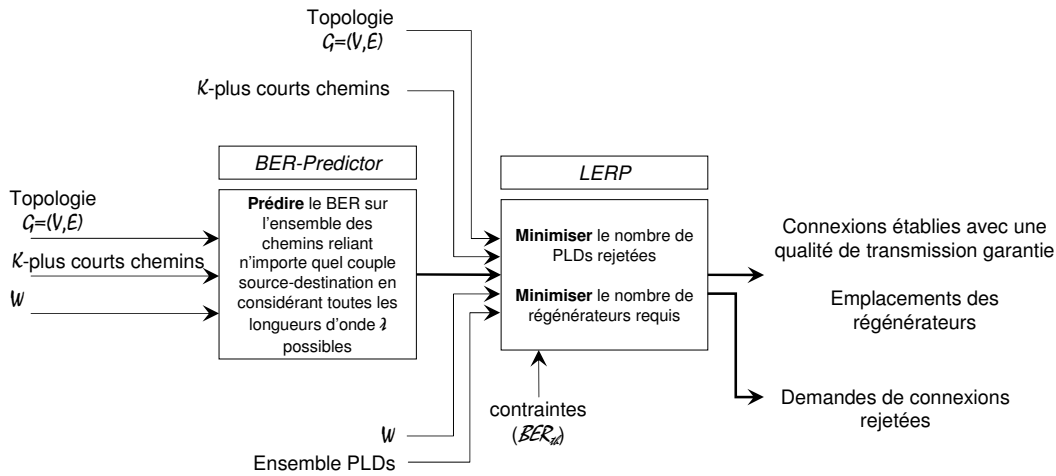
Topologie
$G=(V,E)$

$K$-plus courts chemins

BER-Predictor

Topologie
$G=(V,E)$

$K$-plus courts chemins

$W$

**Prédire** le BER sur l'ensemble des chemins reliant n'importe quel couple source-destination en considérant toutes les longueurs d'onde $\lambda$ possibles

LERP

**Minimiser** le nombre de PLDs rejetées

**Minimiser** le nombre de régénérateurs requis

Connexions établies avec une qualité de transmission garantie

Emplacements des régénérateurs

Demandes de connexions rejetées

contraintes
($BER_{th}$)

$W$

Ensemble PLDs